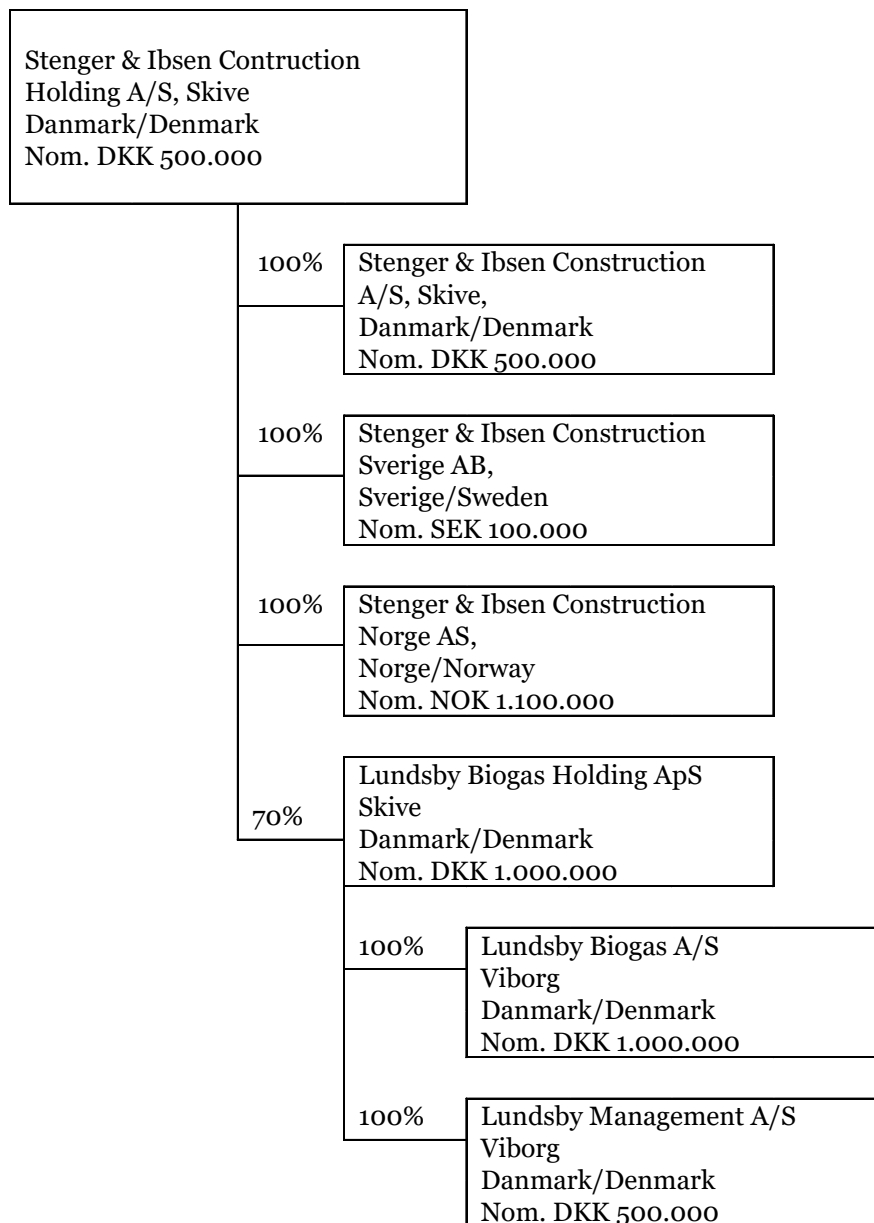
Stenger & Ibsen Contruction
Holding A/S, Skive
Danmark/Denmark
Nom. DKK 500.000

100%
Stenger & Ibsen Construction
A/S, Skive,
Danmark/Denmark
Nom. DKK 500.000

100%
Stenger & Ibsen Construction
Sverige AB,
Sverige/Sweden
Nom. SEK 100.000

100%
Stenger & Ibsen Construction
Norge AS,
Norge/Norway
Nom. NOK 1.100.000

70%
Lundsby Biogas Holding ApS
Skive
Danmark/Denmark
Nom. DKK 1.000.000

100%
Lundsby Biogas A/S
Viborg
Danmark/Denmark
Nom. DKK 1.000.000

100%
Lundsby Management A/S
Viborg
Danmark/Denmark
Nom. DKK 500.000